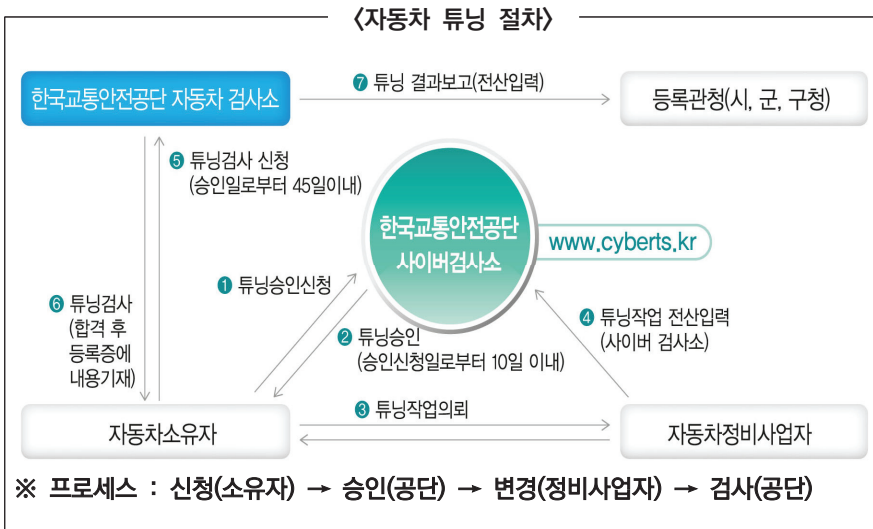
〈자동차 튜닝 절차〉

한국교통안전공단 자동차 검사소

7 튜닝 결과보고(전산입력)

등록관청(시, 군, 구청)

5 튜닝검사 신청 (승인일로부터 45일이내)

한국교통안전공단 사이버검사소

www.cyberts.kr

1 튜닝승인신청

6 튜닝검사 (합격 후 등록증에 내용기재)

2 튜닝승인 (승인신청일로부터 10일 이내)

4 튜닝작업 전산입력 (사이버 검사소)

3 튜닝작업의뢰

자동차소유자

자동차정비사업자

※ 프로세스 : 신청(소유자) → 승인(공단) → 변경(정비사업자) → 검사(공단)